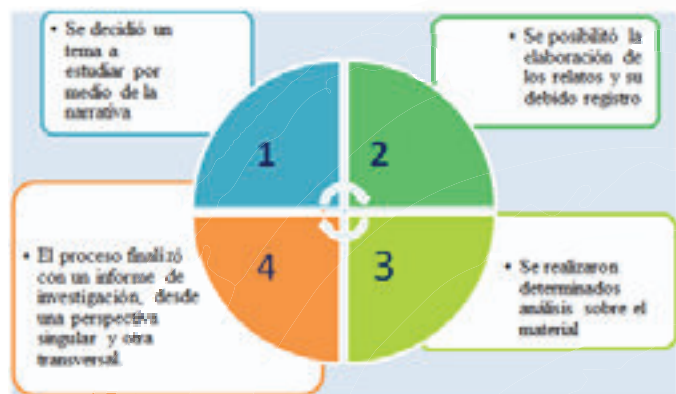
• Se decidió un tema a estudiar por medio de la narrativa

• Se posibilitó la elaboración de los relatos y su debido registro

1

2

3

4

• El proceso finalizó con un informe de investigación, desde una perspectiva singular y otra transversal.

• Se realizaron determinados análisis sobre el material